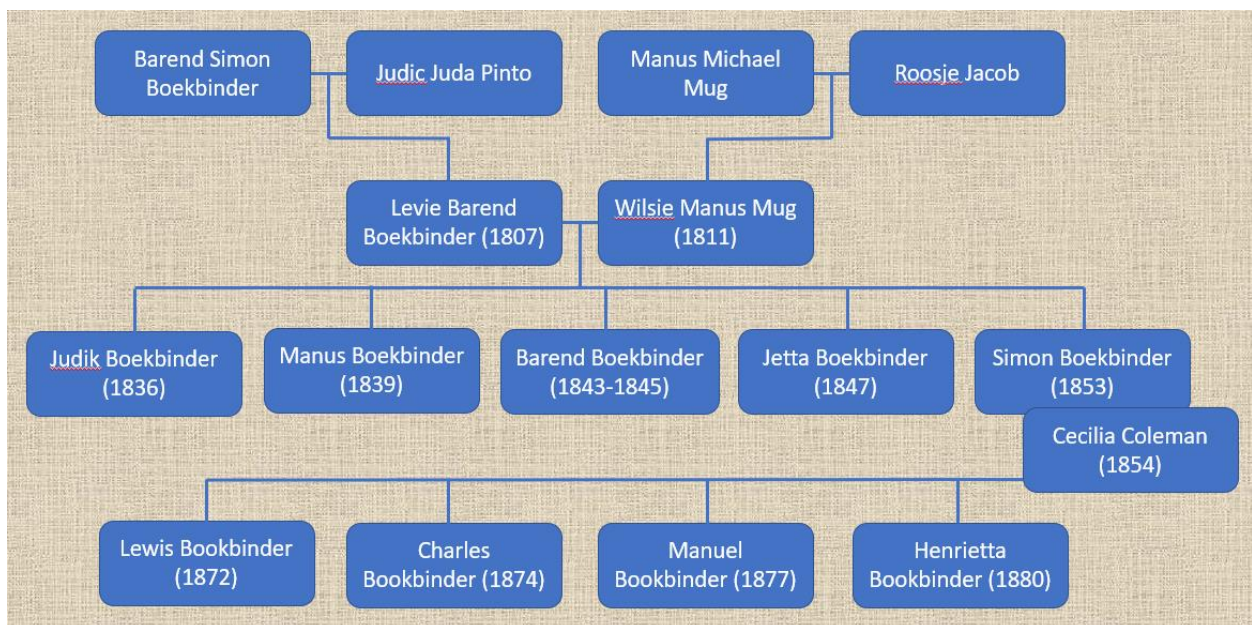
Barend Simon Boekbinder

Judic Juda Pinto

Manus Michael Mug

Roosje Jacob

Levie Barend Boekbinder (1807)

Wilsie Manus Mug (1811)

Judik Boekbinder (1836)

Manus Boekbinder (1839)

Barend Boekbinder (1843-1845)

Jetta Boekbinder (1847)

Simon Boekbinder (1853)

Cecilia Coleman (1854)

Lewis Bookbinder (1872)

Charles Bookbinder (1874)

Manuel Bookbinder (1877)

Henrietta Bookbinder (1880)